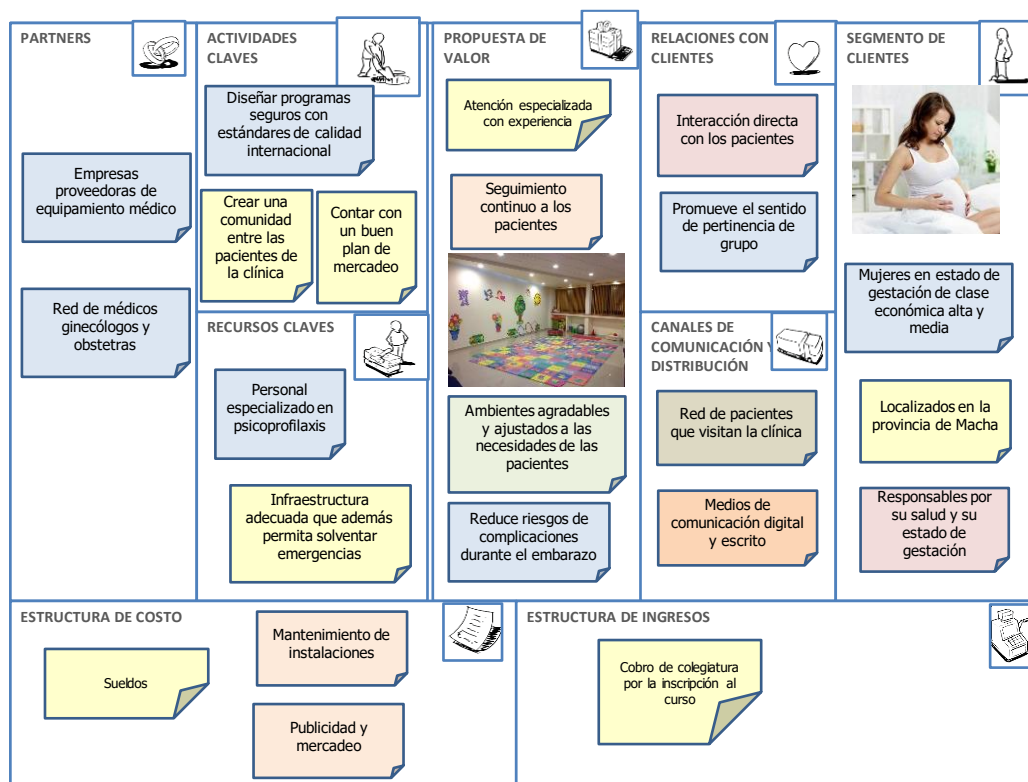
PARTNERS

Empresas proveedoras de equipamiento médico

Red de médicos ginecólogos y obstetras

ACTIVIDADES CLAVES

Diseñar programas seguros con estándares de calidad internacional

Crear una comunidad entre las pacientes de la clínica

Contar con un buen plan de mercadeo

RECURSOS CLAVES

Personal especializado en psicoprofilaxis

Infraestructura adecuada que además permita solventar emergencias

PROPUESTA DE VALOR

Atención especializada con experiencia

Seguimiento continuo a los pacientes

Ambientes agradables y ajustados a las necesidades de las pacientes

Reduce riesgos de complicaciones durante el embarazo

RELACIONES CON CLIENTES

Interacción directa con los pacientes

Promueve el sentido de pertinencia de grupo

CANALES DE COMUNICACIÓN Y DISTRIBUCIÓN

Red de pacientes que visitan la clínica

Medios de comunicación digital y escrito

SEGMENTO DE CLIENTES

Mujeres en estado de gestación de clase económica alta y media

Localizados en la provincia de Macha

Responsables por su salud y su estado de gestación

ESTRUCTURA DE COSTO

Sueldos

Mantenimiento de instalaciones

Publicidad y mercadeo

ESTRUCTURA DE INGRESOS

Cobro de colegiatura por la inscripción al curso